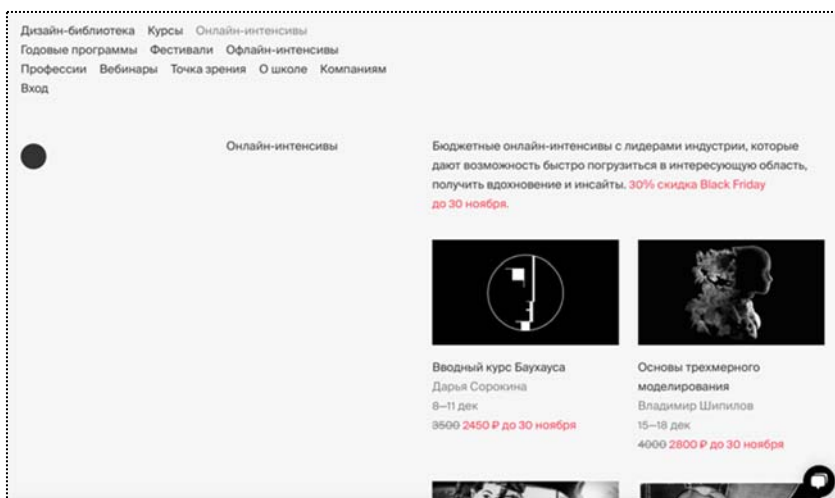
Дизайн-библиотека Курсы Онлайн-интенсивы
Годовые программы Фестивали Офлайн-интенсивы
Профессии Вебинары Точка зрения О школе Компаниям
Вход

Онлайн-интенсивы

Бюджетные онлайн-интенсивы с лидерами индустрии, которые дают возможность быстро погрузиться в интересующую область, получить вдохновение и инсайты. 30% скидка Black Friday до 30 ноября.

Вводный курс Баухауса
Дарья Сорокина
8–11 дек
3500 2450 ₽ до 30 ноября

Основы трехмерного моделирования
Владимир Шипилов
15–18 дек
4000 2800 ₽ до 30 ноября